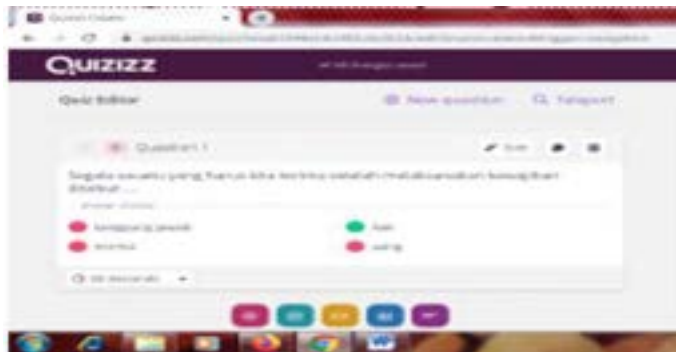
Quizizz Editor

Quizizz

Quiz Editor

New question

Teleport

Question 1

Edit

Segala sesuatu yang harus kita terima setelah melaksanakan kewajiban disebut ....

answer choices

tanggung jawab

hak

norma

uang

30 seconds